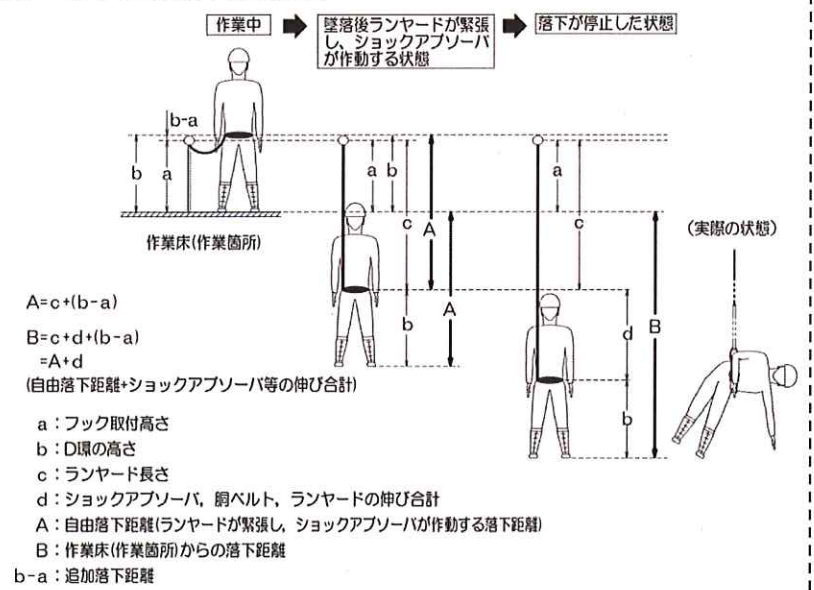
作業中

墜落後ランヤードが緊張し、ショックアブソーバが作動する状態

落下が停止した状態

b-a

b

a

a

b

a

c

A

c

A

b

d

B

b

作業床(作業箇所)

(実際の状態)

A=c+(b-a)

B=c+d+(b-a)
=A+d
(自由落下距離+ショックアブソーバ等の伸び合計)

a：フック取付高さ
b：D環の高さ
c：ランヤード長さ
d：ショックアブソーバ，胴ベルト，ランヤードの伸び合計
A：自由落下距離(ランヤードが緊張し，ショックアブソーバが作動する落下距離)
B：作業床(作業箇所)からの落下距離
b-a：追加落下距離